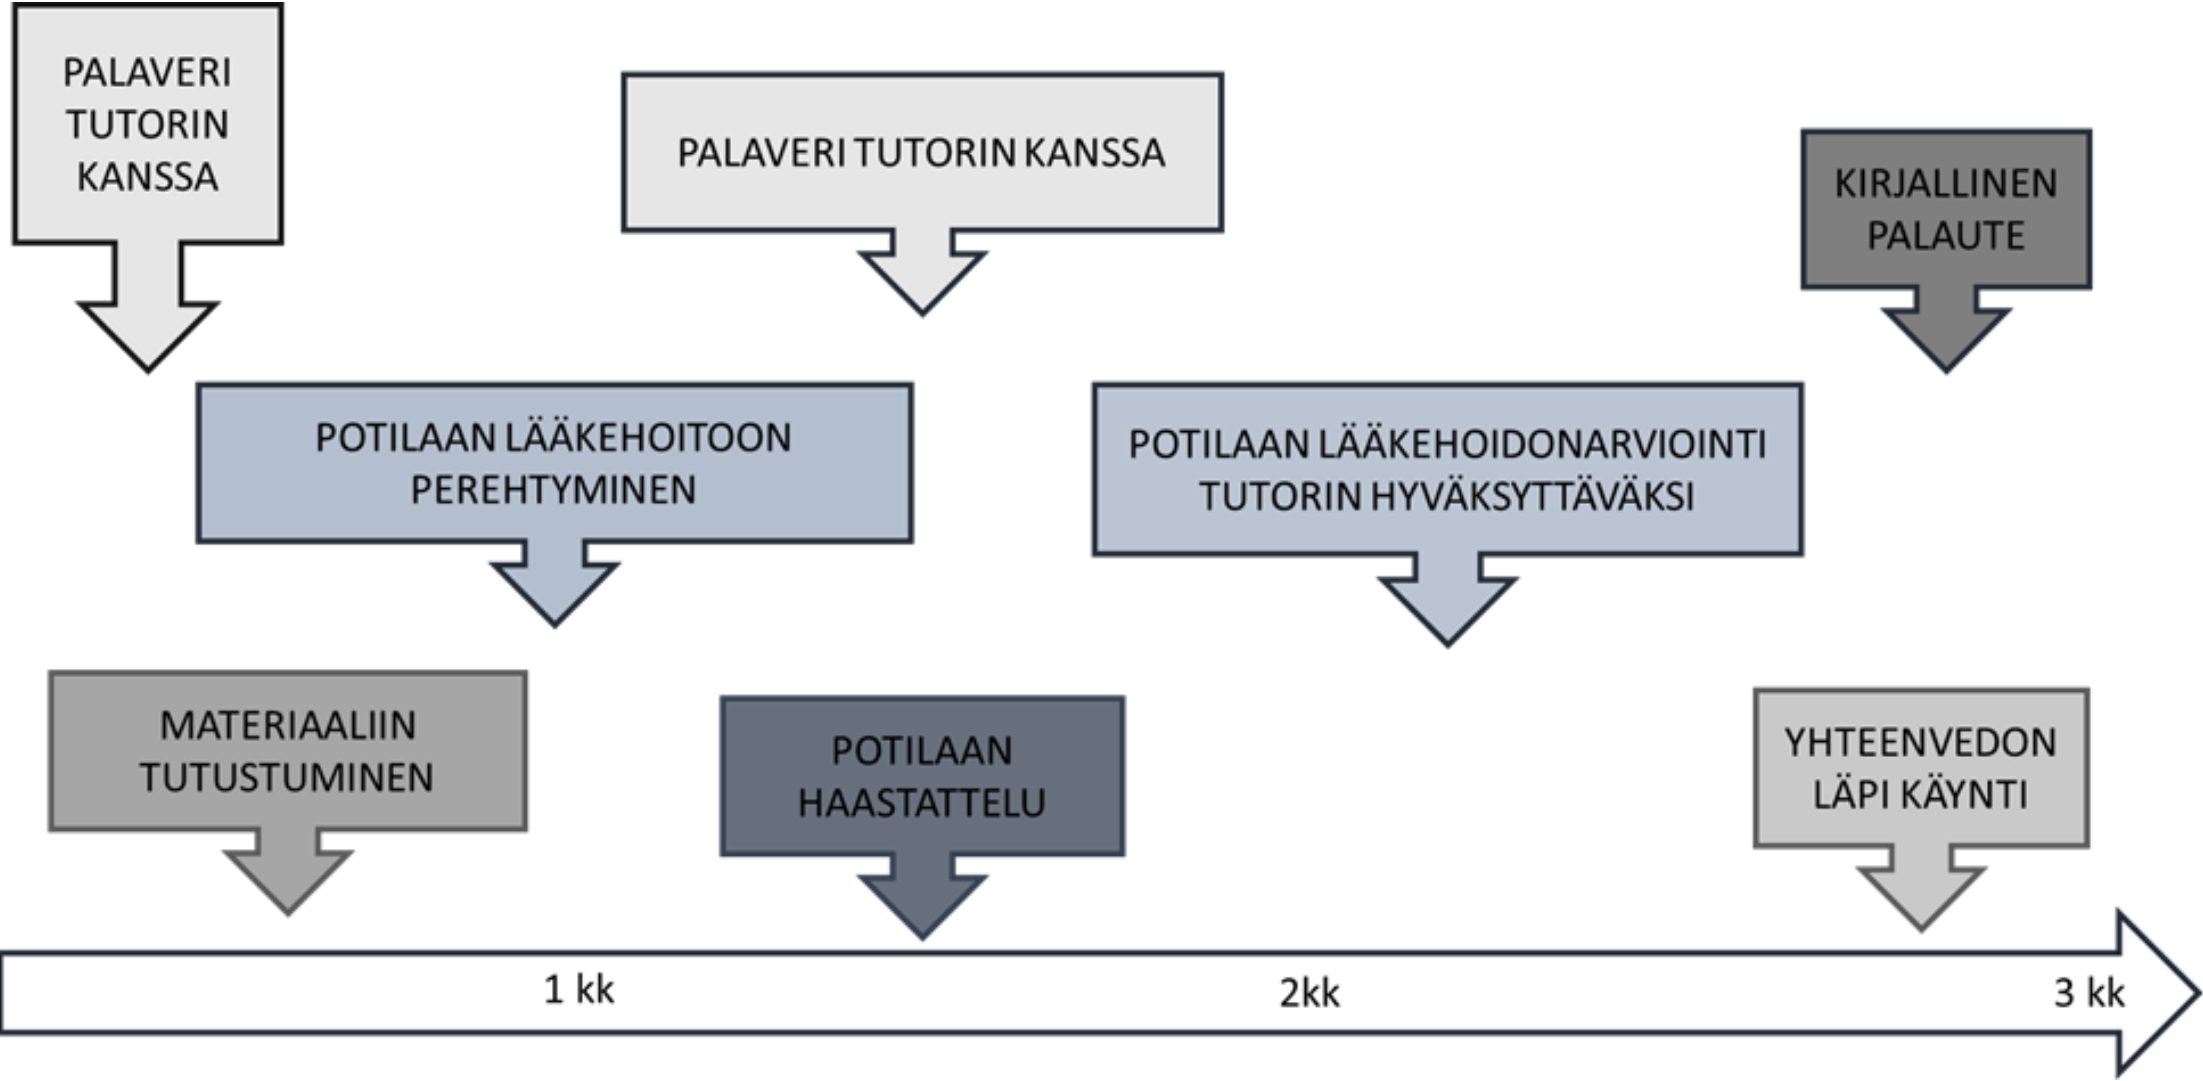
PALAVERI TUTORIN KANSSA

PALAVERI TUTORIN KANSSA

KIRJALLINEN PALAUTE

POTILAAN LÄÄKEHOITOON PEREHTYMINEN

POTILAAN LÄÄKEHOIDONARVIOINTI TUTORIN HYVÄKSYTTÄVÄKSI

MATERIAALIIN TUTUSTUMINEN

POTILAAN HAASTATTELU

YHTEENVEDON LÄPI KÄYNTI

1 kk

2kk

3 kk